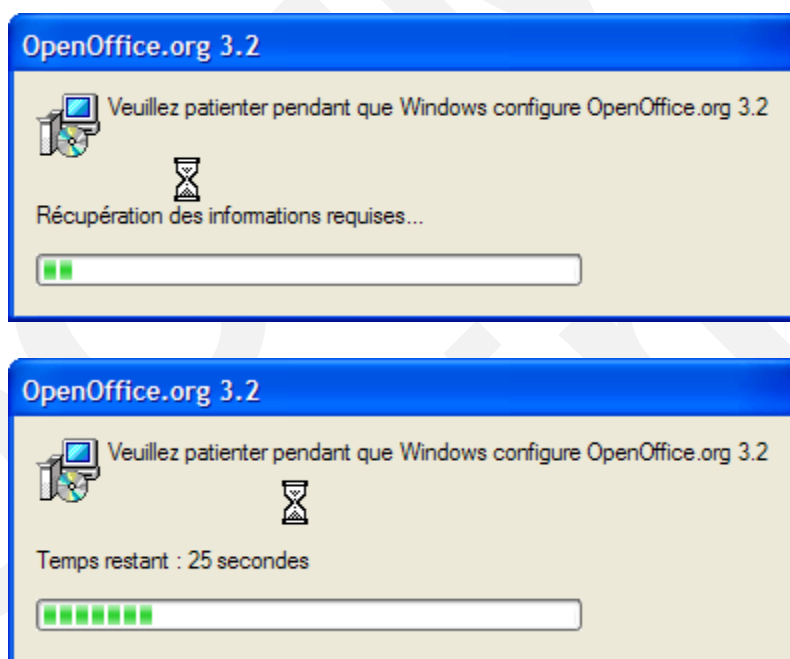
OpenOffice.org 3.2

Veuillez patienter pendant que Windows configure OpenOffice.org 3.2

Récupération des informations requises...

OpenOffice.org 3.2

Veuillez patienter pendant que Windows configure OpenOffice.org 3.2

Temps restant : 25 secondes